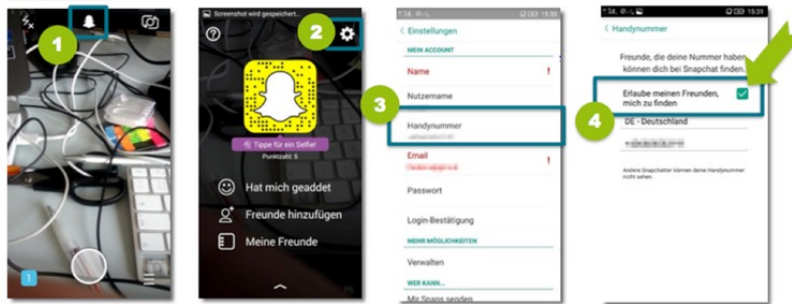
1

Screenshot wird gespeichert...

2

?

Tippe für ein Selfie!

Punktzahl: 5

Hat mich geaddet

Freunde hinzufügen

Meine Freunde

15:30

< Einstellungen

MEIN ACCOUNT

Name

!

Nutzername

3

Handynummer

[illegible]

Email

!

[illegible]

Passwort

Login-Bestätigung

MEHR MÖGLICHKEITEN

Verwalten

WER KANN...

Mir Snaps senden

15:31

< Handynummer

Freunde, die deine Nummer haben, können dich bei Snapchat finden.

4

Erlaube meinen Freunden, mich zu finden

DE - Deutschland

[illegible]

Andere Snapchatter können deine Handynummer nicht sehen.